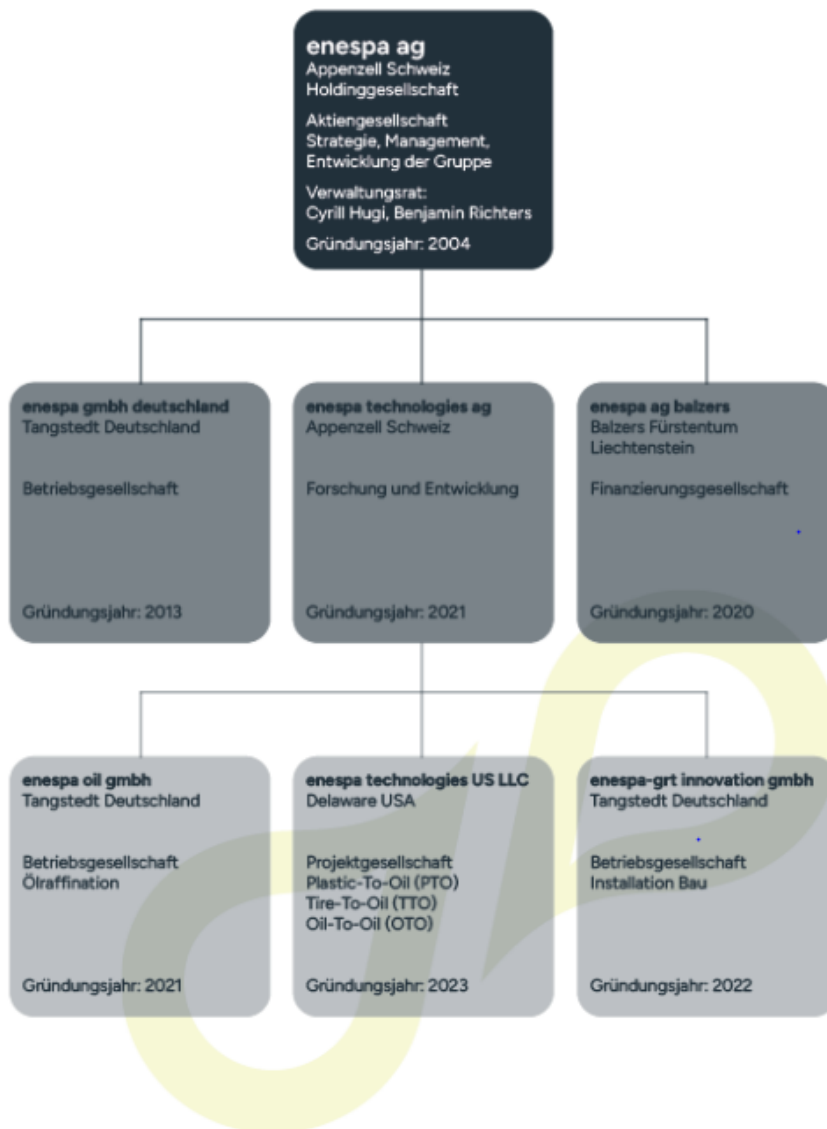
enespa ag
Appenzell Schweiz
Holdinggesellschaft

Aktiengesellschaft
Strategie, Management, Entwicklung der Gruppe

Verwaltungsrat:
Cyrill Hugi, Benjamin Richters

Gründungsjahr: 2004

enespa gmbh deutschland
Tangstedt Deutschland

Betriebsgesellschaft

Gründungsjahr: 2013

enespa technologies ag
Appenzell Schweiz

Forschung und Entwicklung

Gründungsjahr: 2021

enespa ag balzers
Balzers Fürstentum Liechtenstein

Finanzierungsgesellschaft

Gründungsjahr: 2020

enespa oil gmbh
Tangstedt Deutschland

Betriebsgesellschaft
Ölraffination

Gründungsjahr: 2021

enespa technologies US LLC
Delaware USA

Projektgesellschaft
Plastic-To-Oil (PTO)
Tire-To-Oil (TTO)
Oil-To-Oil (OTO)

Gründungsjahr: 2023

enespa-grt innovation gmbh
Tangstedt Deutschland

Betriebsgesellschaft
Installation Bau

Gründungsjahr: 2022